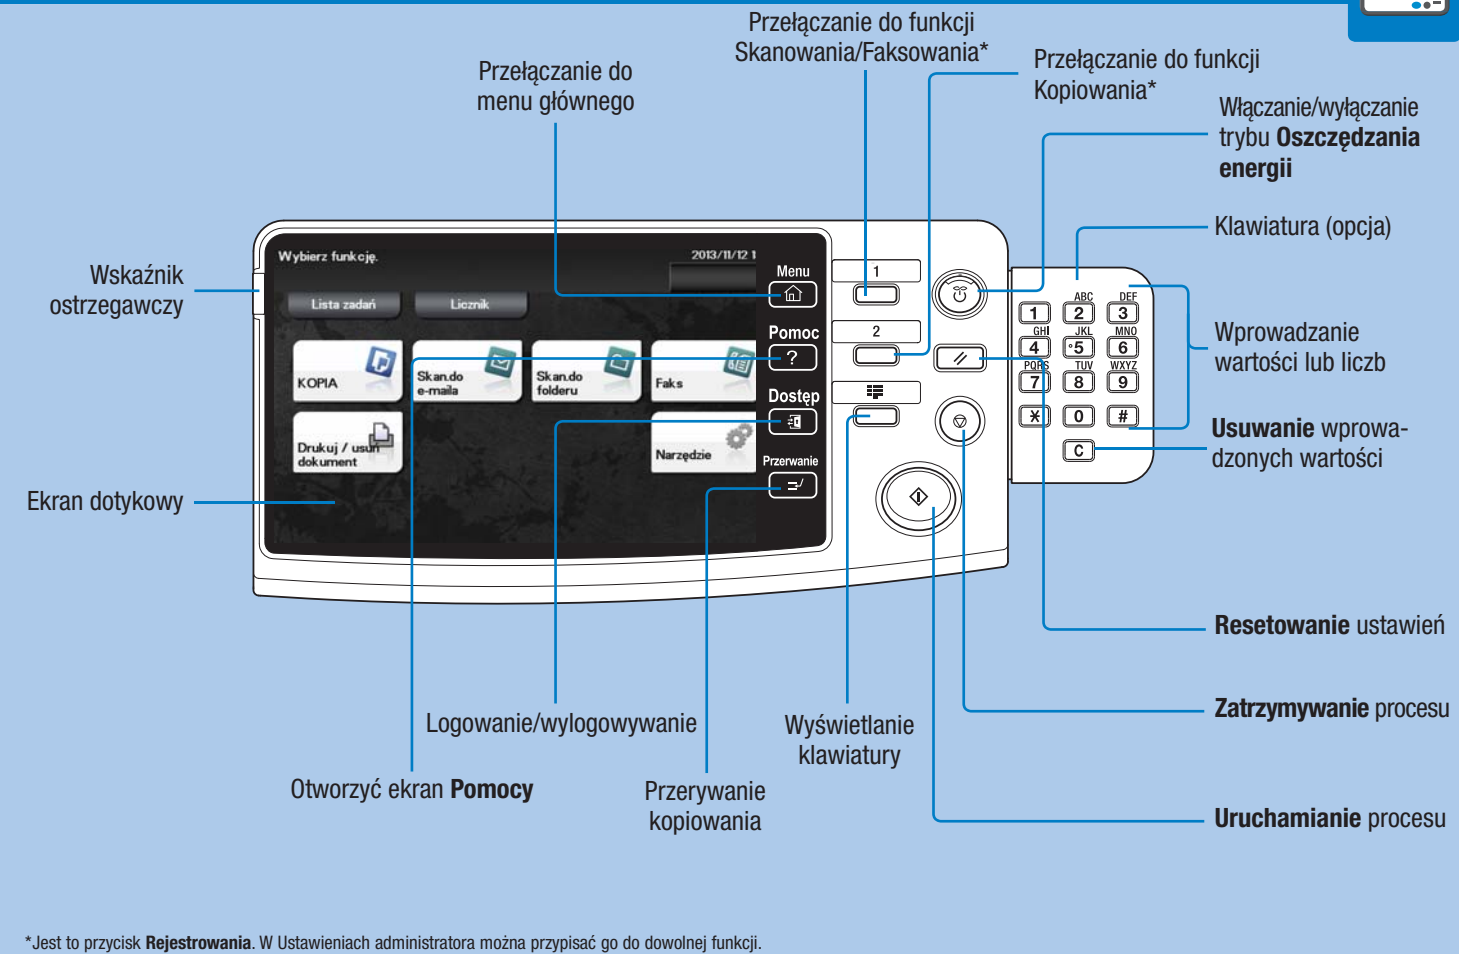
Przełączanie do funkcji Skanowania/Faksowania*

Przełączanie do menu głównego

Przełączanie do funkcji Kopiowania*

Włączanie/wyłączanie trybu **Oszczędzania energii**

Klawiatura (opcja)

Wskaźnik ostrzegawczy

Wprowadzanie wartości lub liczb

**Usuwanie** wprowadzonych wartości

Ekran dotykowy

Wybierz funkcję.

2013/11/12 1

Menu

Pomoc

Dostęp

Przerwanie

Lista zadań

Licznik

KOPIA

Skan.do e-maila

Skan.do folderu

Faks

Drukuj / usuń dokument

Narzędzie

1

2

ABC 2

DEF 3

1

GHI 4

JKL 5

MNO 6

PQRS 7

TUV 8

WXYZ 9

0

#

C

**Resetowanie** ustawień

**Zatrzymywanie** procesu

**Uruchamianie** procesu

Logowanie/wylogowywanie

Wyświetlanie klawiatury

Otworzyć ekran **Pomocy**

Przerywanie kopiowania

*Jest to przycisk **Rejestrowania**. W Ustawieniach administratora można przypisać go do dowolnej funkcji.